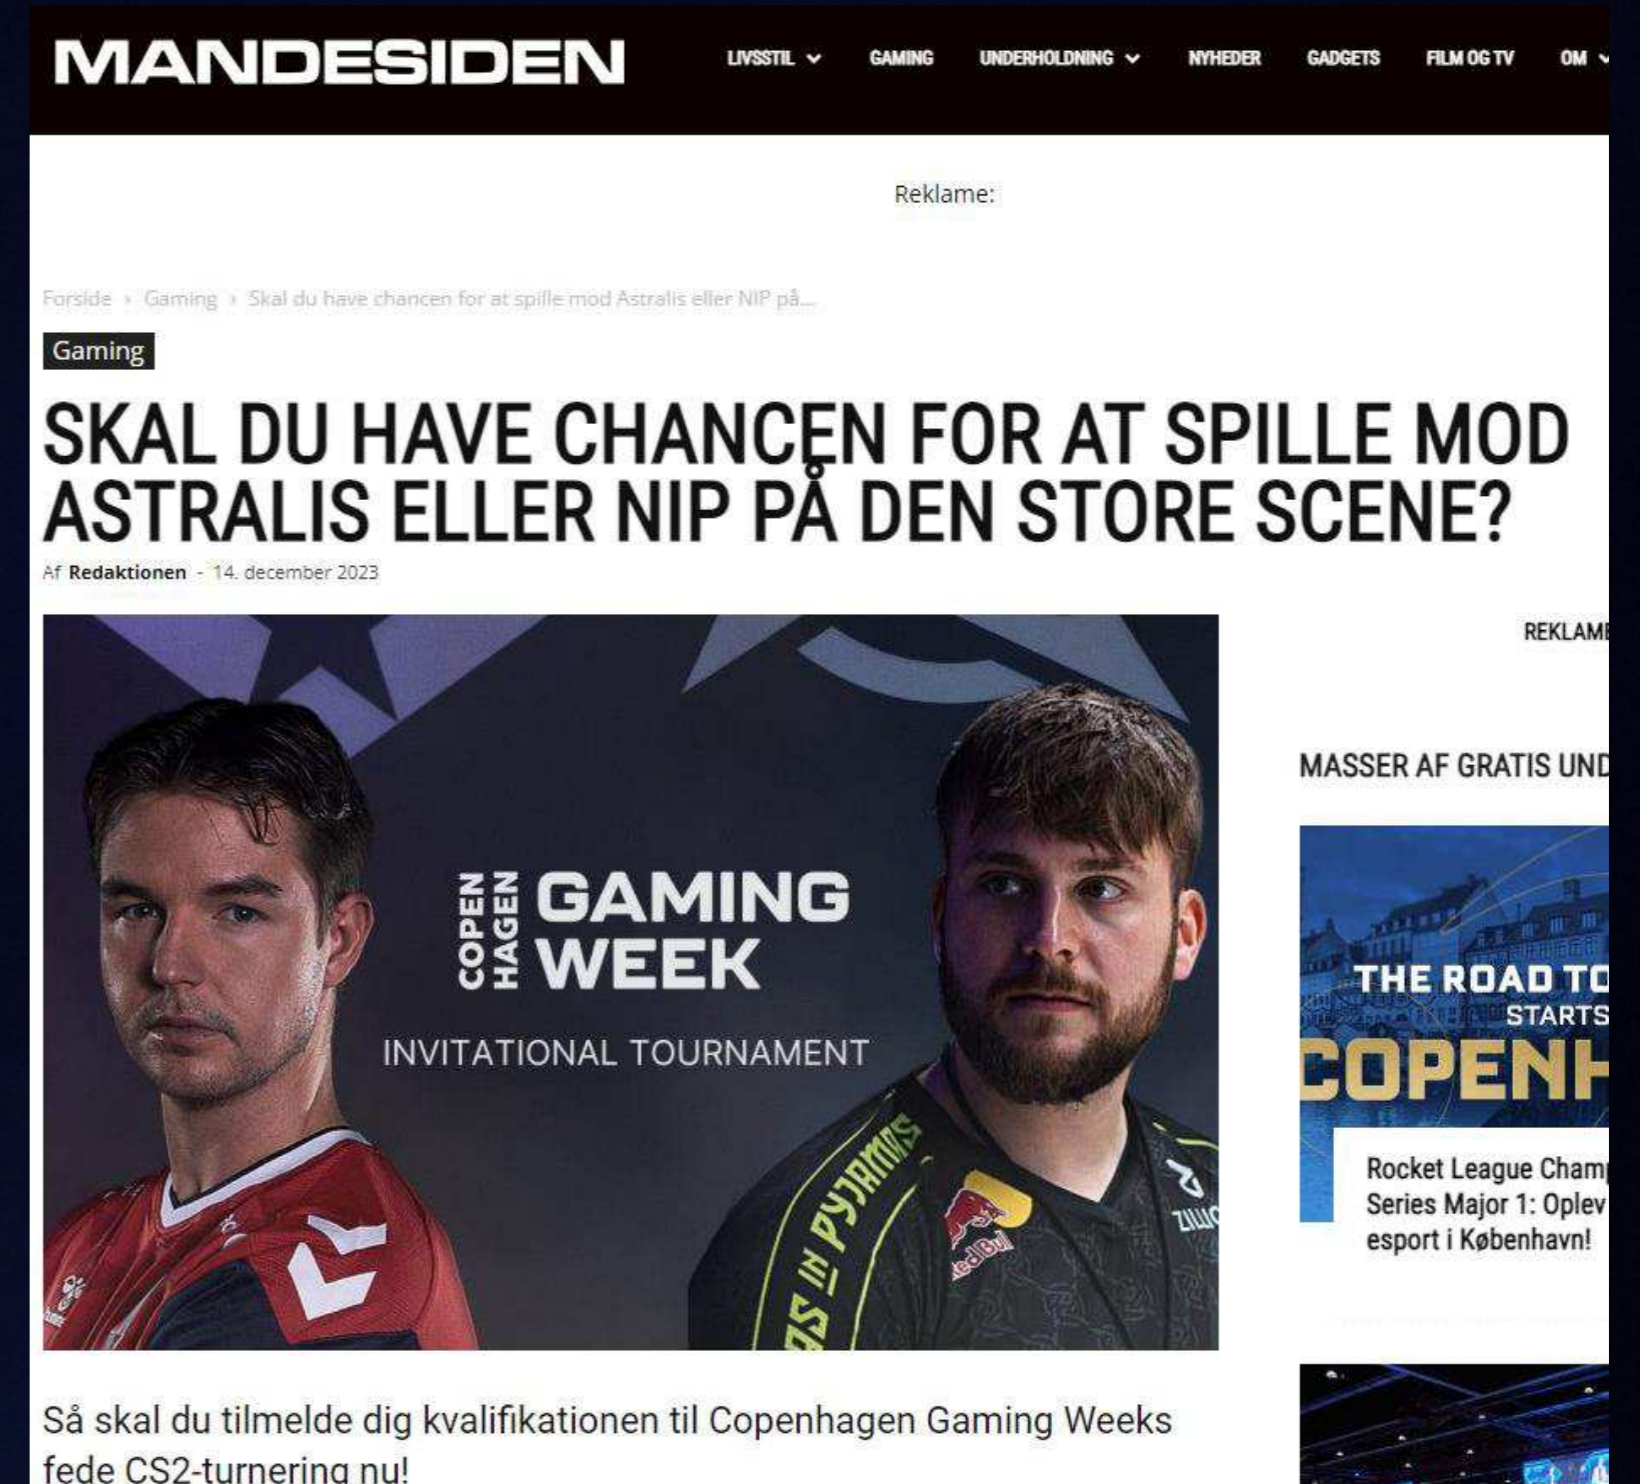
MANDESIDEN

LIVSSTIL GAMING UNDERHOLDNING NYHEDER GADGETS FILM OG TV OM

Reklame:

Forside › Gaming › Skal du have chancen for at spille mod Astralis eller NIP på...

Gaming

SKAL DU HAVE CHANCEN FOR AT SPILLE MOD ASTRALIS ELLER NIP PÅ DEN STORE SCENE?

Af Redaktionen - 14. december 2023

COPEN HAGEN GAMING WEEK

INVITATIONAL TOURNAMENT

NINJAS IN PYJAMAS

Red Bull

ZIMO

REKLAM

MASSER AF GRATIS UND

THE ROAD TO STARTS COPENH

Rocket League Champ Series Major 1: Oplev esport i København!

Så skal du tilmelde dig kvalifikationen til Copenhagen Gaming Weeks fede CS2-turnering nu!